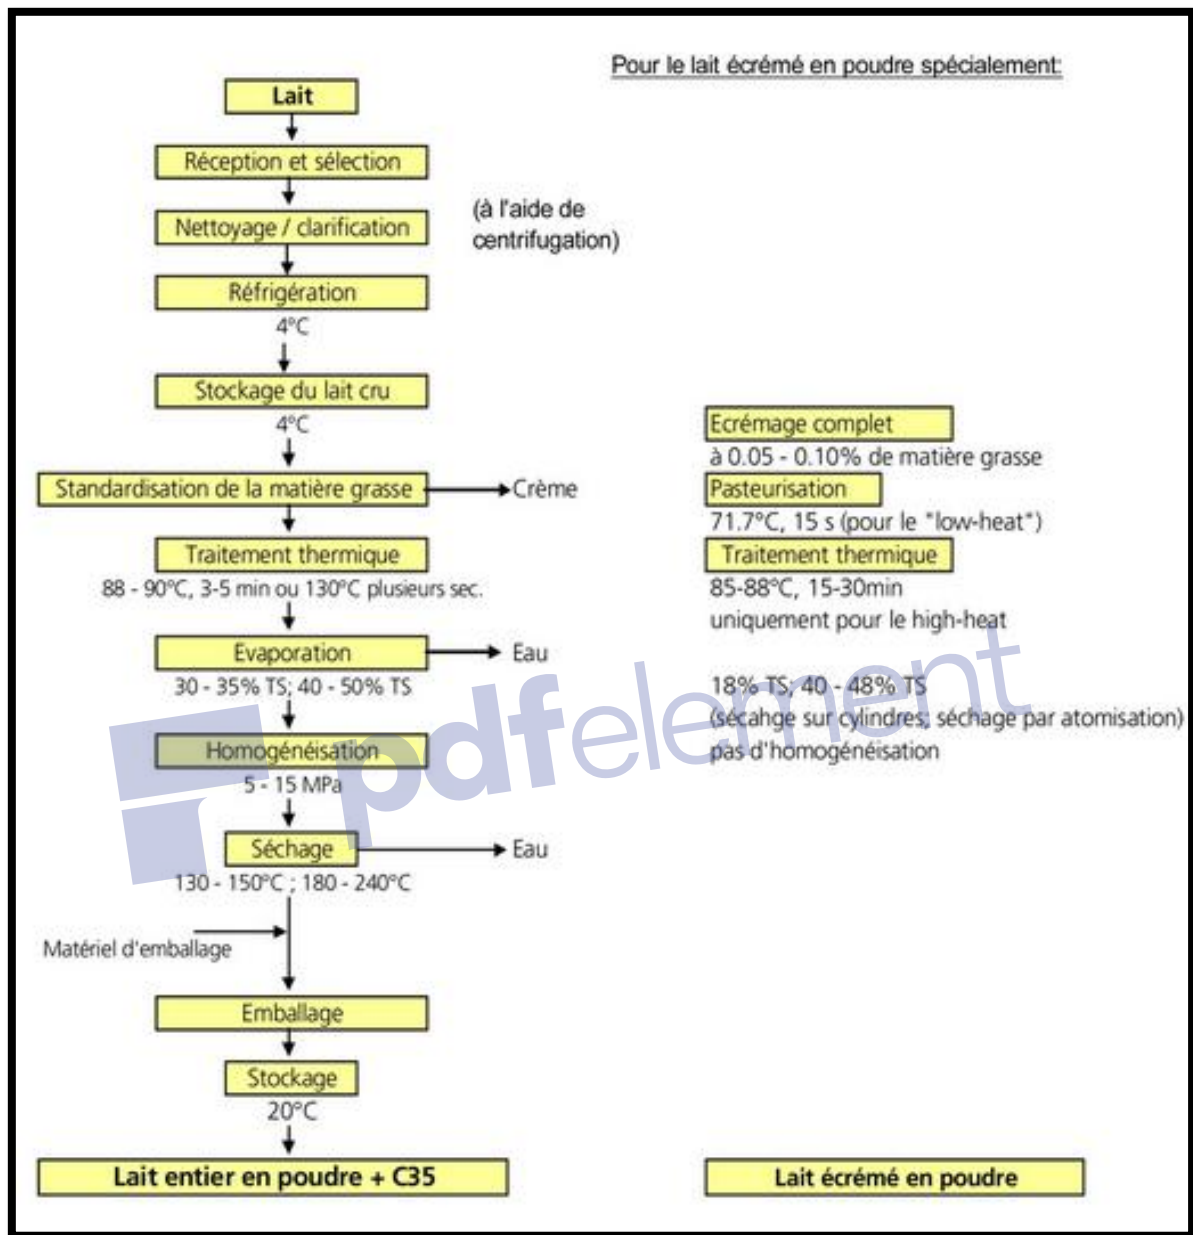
Pour le lait écrémé en poudre spécialement:

Lait

Réception et sélection

Nettoyage / clarification

(à l'aide de centrifugation)

Réfrigération

4°C

Stockage du lait cru

4°C

Standardisation de la matière grasse

Crème

Traitement thermique

88 - 90°C, 3-5 min ou 130°C plusieurs sec.

Evaporation

Eau

30 - 35% TS; 40 - 50% TS

Homogénéisation

5 - 15 MPa

Séchage

Eau

130 - 150°C ; 180 - 240°C

Matériel d'emballage

Emballage

Stockage

20°C

Lait entier en poudre + C35

Ecrémage complet

à 0.05 - 0.10% de matière grasse

Pasteurisation

71.7°C, 15 s (pour le "low-heat")

Traitement thermique

85-88°C, 15-30min
uniquement pour le high-heat

18% TS; 40 - 48% TS
(sécahge sur cylindres; séchage par atomisation)
pas d'homogénéisation

Lait écrémé en poudre

pdfelement